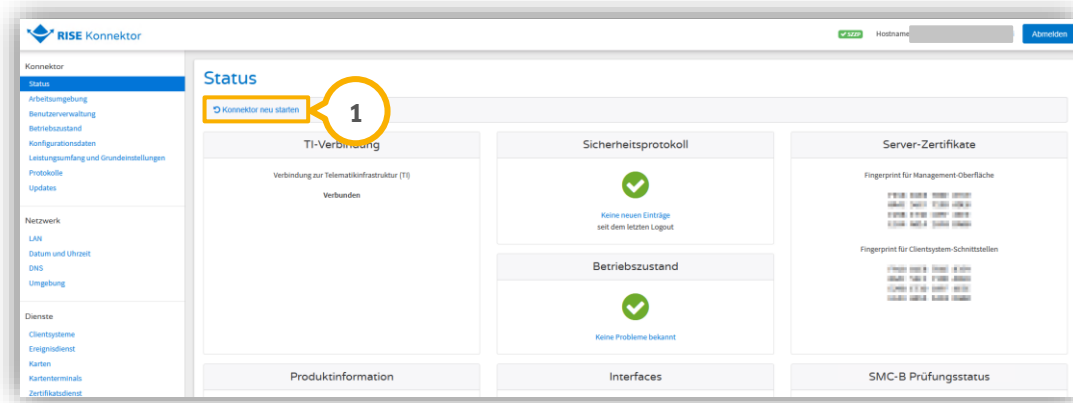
RISE Konnektor

SZZP Hostname

Abmelden

Konnektor
Status
Arbeitsumgebung
Benutzerverwaltung
Betriebszustand
Konfigurationsdaten
Leistungsumfang und Grundeinstellungen
Protokolle
Updates

Netzwerk
LAN
Datum und Uhrzeit
DNS
Umgebung

Dienste
Clientsysteme
Ereignisdienst
Karten
Kartenterminals
Zertifikatsdienst

Status

Konnektor neu starten

1

TI-Verbindung

Verbindung zur Telematikinfrastruktur (TI)

Verbunden

Sicherheitsprotokoll

Keine neuen Einträge
seit dem letzten Logout

Betriebszustand

Keine Probleme bekannt

Server-Zertifikate

Fingerprint für Management-Oberfläche

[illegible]

Fingerprint für Clientsystem-Schnittstellen

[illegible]

Produktinformation

Interfaces

SMC-B Prüfungsstatus